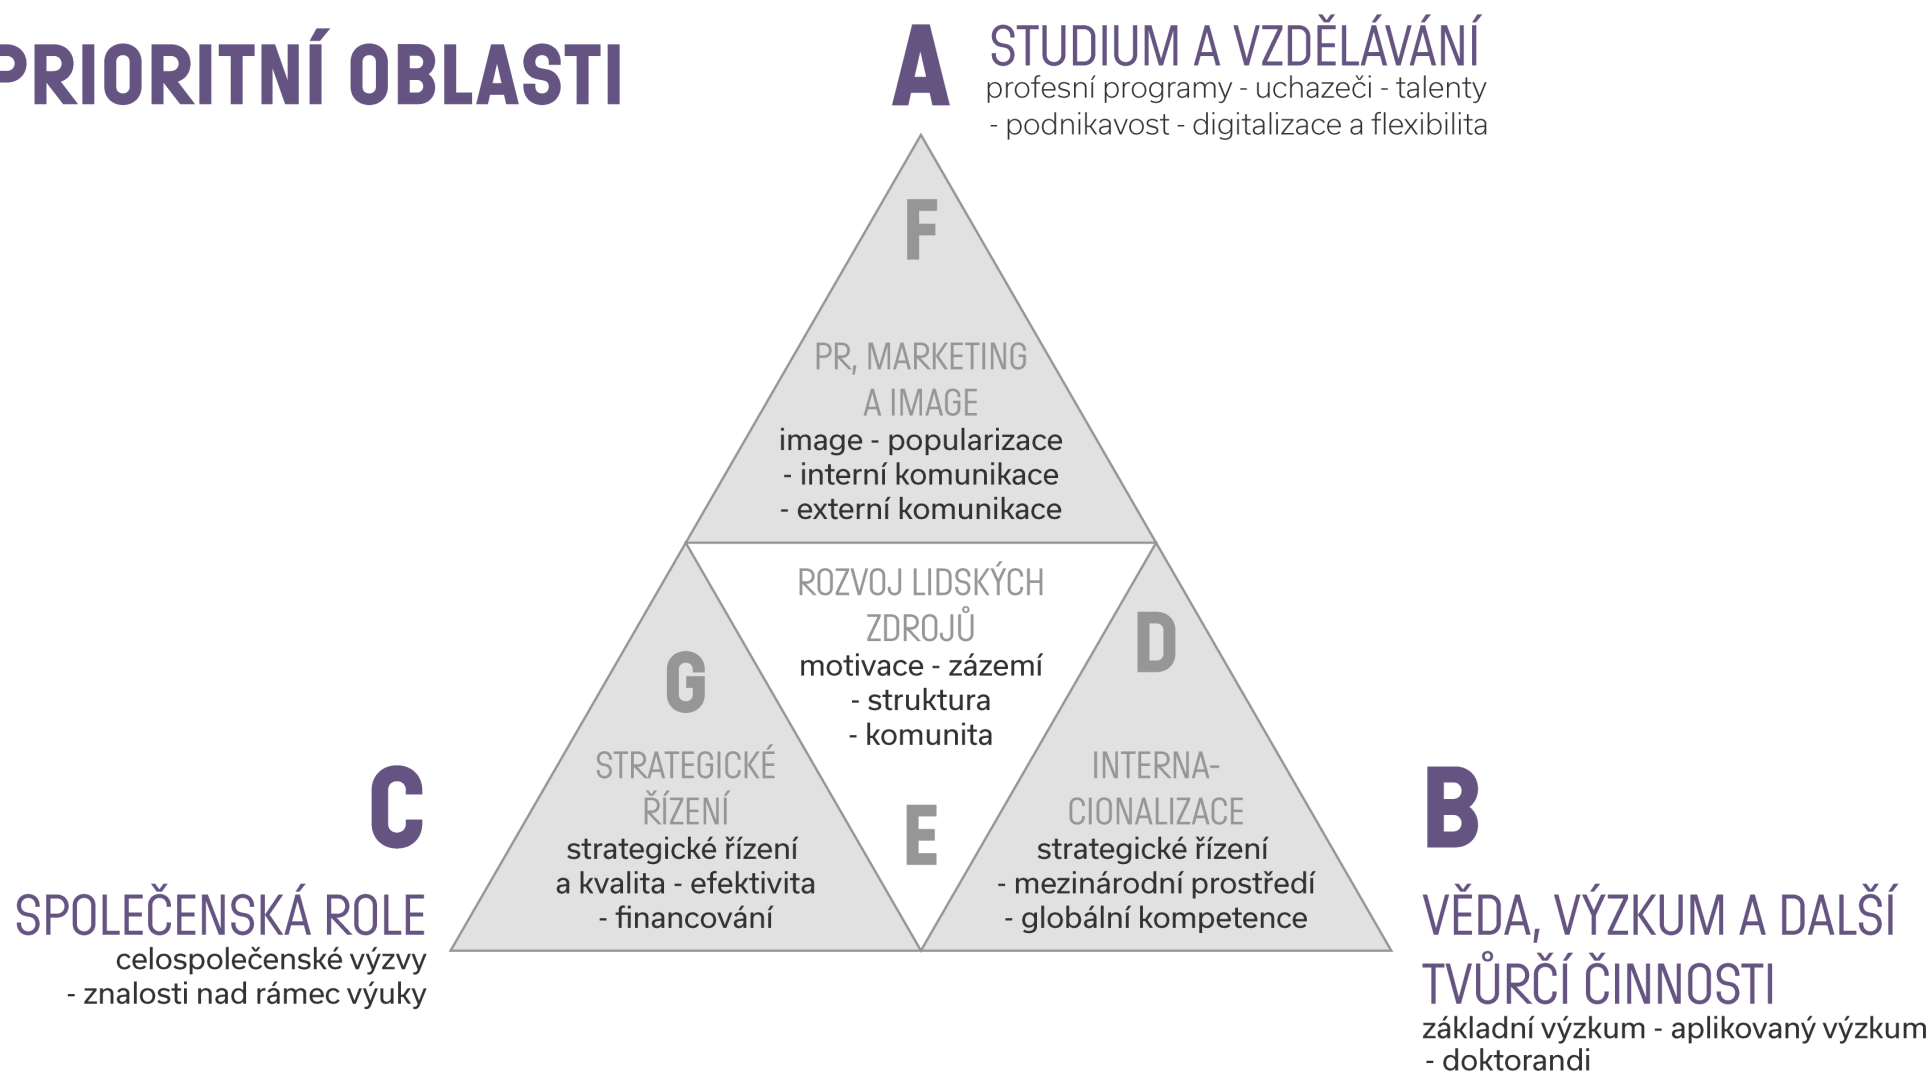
PRIORITNÍ OBLASTI

A

STUDIUM A VZDĚLÁVÁNÍ

profesní programy - uchazeči - talenty - podnikavost - digitalizace a flexibilita

F

PR, MARKETING A IMAGE

image - popularizace - interní komunikace - externí komunikace

ROZVOJ LIDSKÝCH ZDROJŮ

motivace - zázemí - struktura - komunita

G

STRATEGICKÉ ŘÍZENÍ

strategické řízení a kvalita - efektivita - financování

E

D

INTERNACIONALIZACE

strategické řízení - mezinárodní prostředí - globální kompetence

C

SPOLEČENSKÁ ROLE

celospolečenské výzvy - znalosti nad rámec výuky

B

VĚDA, VÝZKUM A DALŠÍ TVŮRČÍ ČINNOSTI

základní výzkum - aplikovaný výzkum - doktorandi